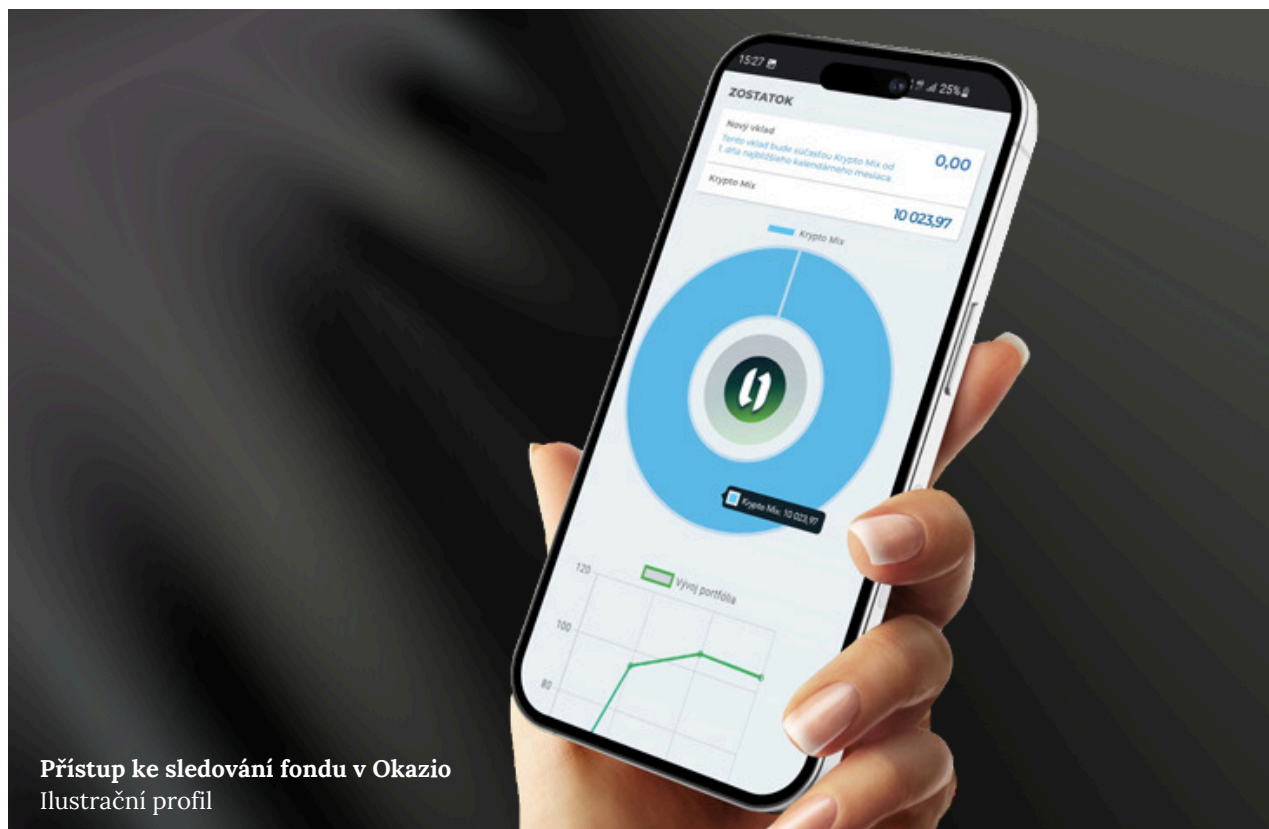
15:27

25%

ZOSTATOK

Nový vklad

Tento vklad bude súčasťou Krypto Mix od 1. dňa najbližšieho kalendárneho mesiaca

0,00

Krypto Mix

10 023,97

Krypto Mix

Krypto Mix: 10 023,97

120

Vývoj portfólia

100

80

**Přístup ke sledování fondu v Okazio**
Ilustrační profil